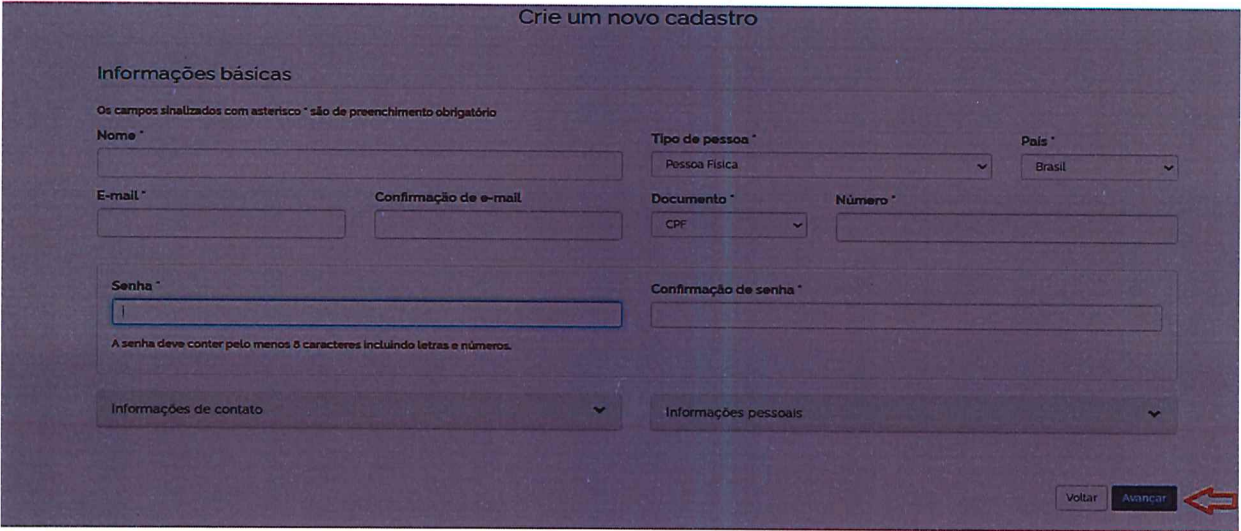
Crie um novo cadastro

Informações básicas

Os campos sinalizados com asterisco * são de preenchimento obrigatório

Nome *

Tipo de pessoa *

Pessoa Física

País *

Brasil

E-mail *

Confirmação de e-mail

Documento *

CPF

Número *

Senha *

Confirmação de senha *

A senha deve conter pelo menos 8 caracteres incluindo letras e números.

Informações de contato

Informações pessoais

Voltar

Avançar